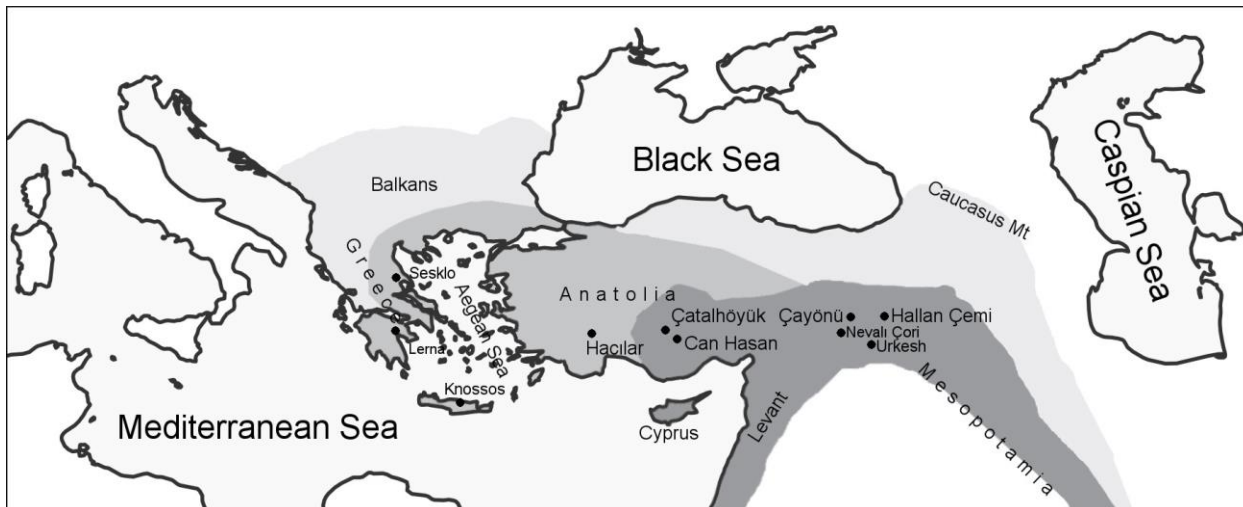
Black Sea

Caspian Sea

Balkans

Caucasus Mt

Greece

Sesklo

Aegean Sea

Lerna

Knossos

Anatolia

Çatalhöyük

Can Hasan

Hacılar

Çayönü

Hallan Çemi

Nevalı Çori

Urkesh

Mediterranean Sea

Cyprus

Levant

Mesopotamia